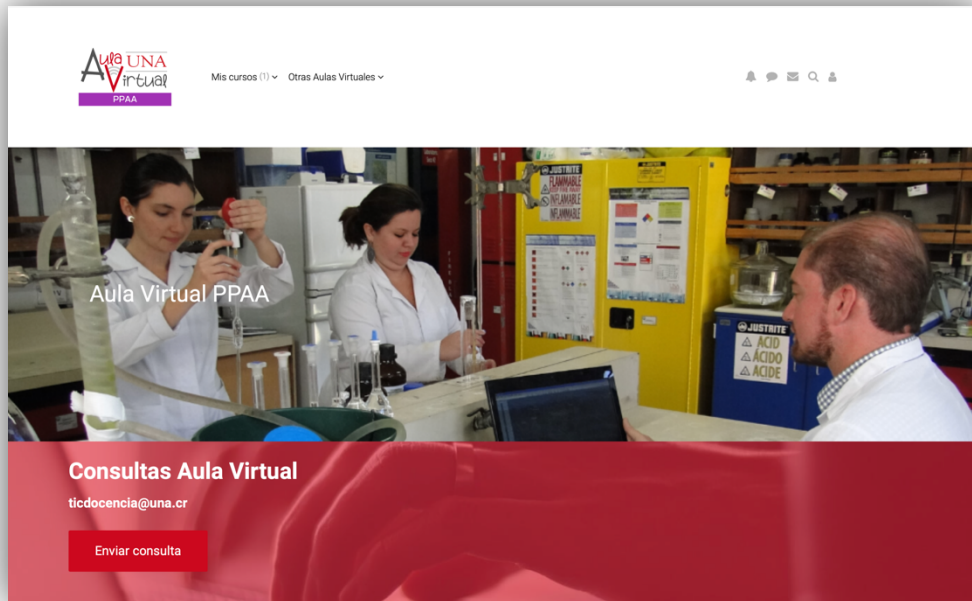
Aula UNA Virtual
PPAA

Mis cursos (1) Otras Aulas Virtuales

JUSTRITE
FLAMMABLE
INFLAMABLE
INFLAMMABLE

JUSTRITE
ACID
ÁCIDO
ACIDE

Aula Virtual PPAA

Consultas Aula Virtual

ticdocencia@una.cr

Enviar consulta